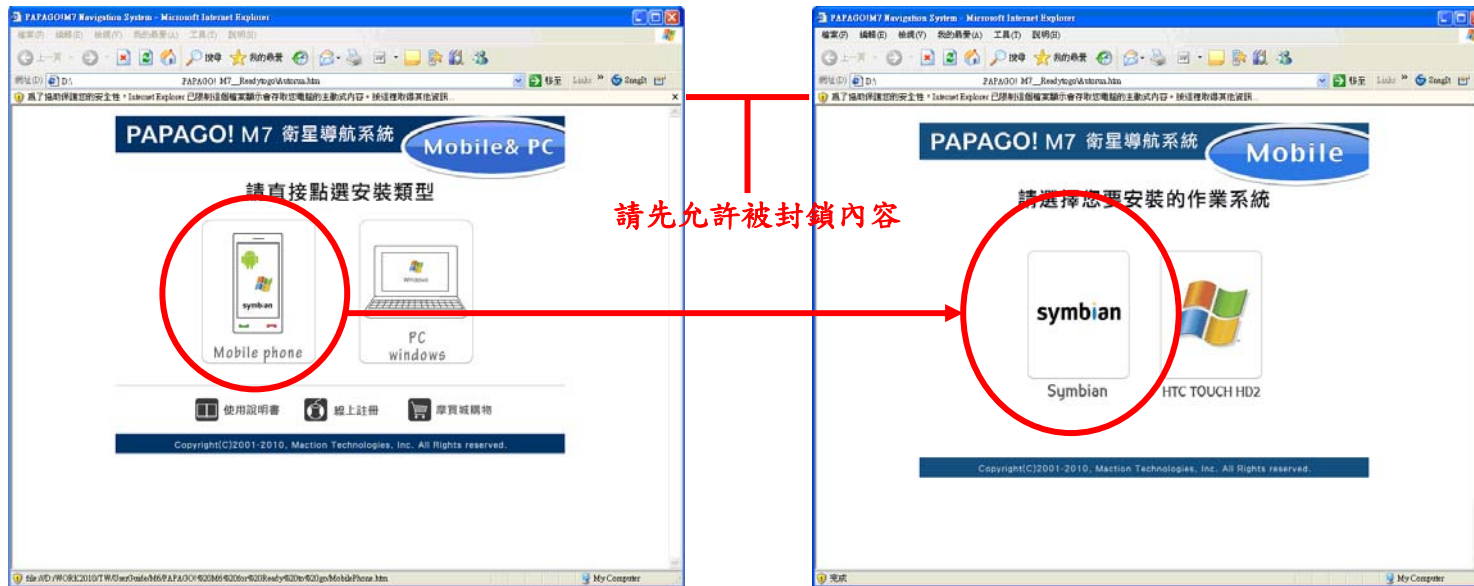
PAPAGO!M7 Navigation System - Microsoft Internet Explorer

檔案(F) 編輯(E) 檢視(V) 我的最愛(A) 工具(T) 說明(H)

上一頁 搜尋 我的最愛

網址(D) D:\ PAPAGO! M7_Readytogo\Autorun.htm 移至 Links SnagIt

為了協助保護您的安全性，Internet Explorer 已限制這個檔案顯示會存取您電腦的主動式內容。按這裡取得其他資訊...

PAPAGO! M7 衛星導航系統 Mobile& PC

請直接點選安裝類型

symbian

Mobile phone

Windows

PC windows

使用說明書 線上註冊 摩買城購物

Copyright(C)2001-2010, Maction Technologies, Inc. All Rights reserved.

file:///D:/WORK2010/TW/UserGuide/M6/PAPAGO!%20M6%20for%20Ready%20to%20go/MobilePhone.htm My Computer

請先允許被封鎖內容

PAPAGO!M7 Navigation System - Microsoft Internet Explorer

檔案(F) 編輯(E) 檢視(V) 我的最愛(A) 工具(T) 說明(H)

上一頁 搜尋 我的最愛

網址(D) D:\ PAPAGO! M7_Readytogo\Autorun.htm 移至 Links SnagIt

為了協助保護您的安全性，Internet Explorer 已限制這個檔案顯示會存取您電腦的主動式內容。按這裡取得其他資訊...

PAPAGO! M7 衛星導航系統 Mobile

請選擇您要安裝的作業系統

symbian

Symbian

HTC TOUCH HD2

Copyright(C)2001-2010, Maction Technologies, Inc. All Rights reserved.

完成 My Computer